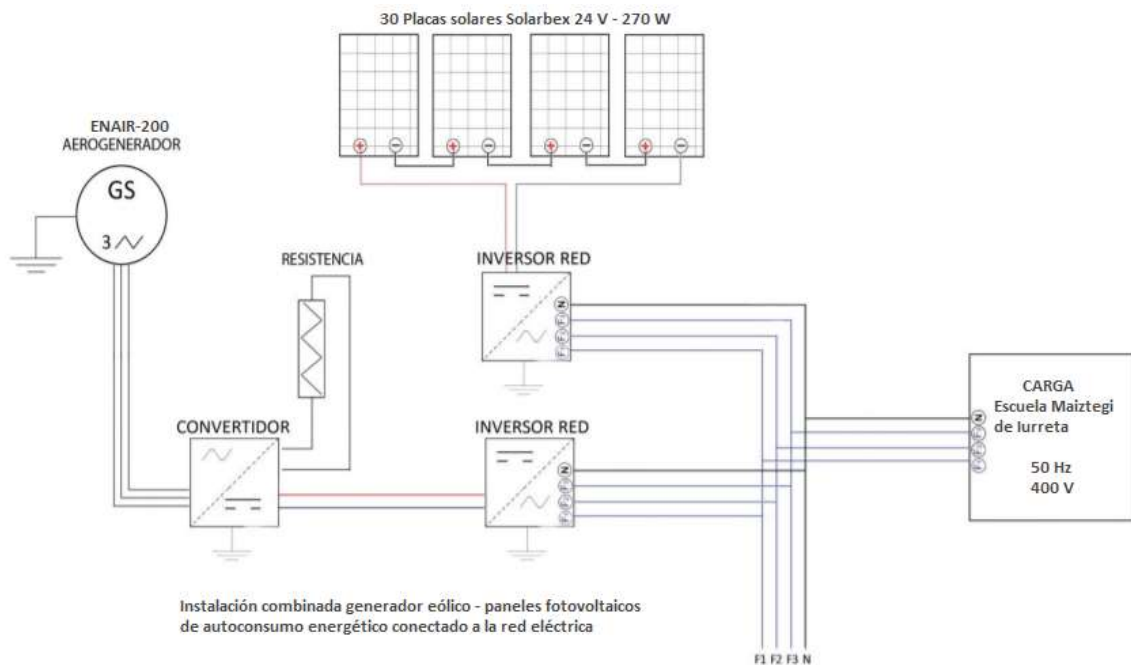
30 Placas solares Solarbex 24 V - 270 W

ENAIR-200
AEROGENERADOR

GS
3 ~

RESISTENCIA

INVERSOR RED

CONVERTIDOR

INVERSOR RED

CARGA
Escuela Maiztegi de Iurreta

50 Hz
400 V

Instalación combinada generador eólico - paneles fotovoltaicos de autoconsumo energético conectado a la red eléctrica

F1 F2 F3 N